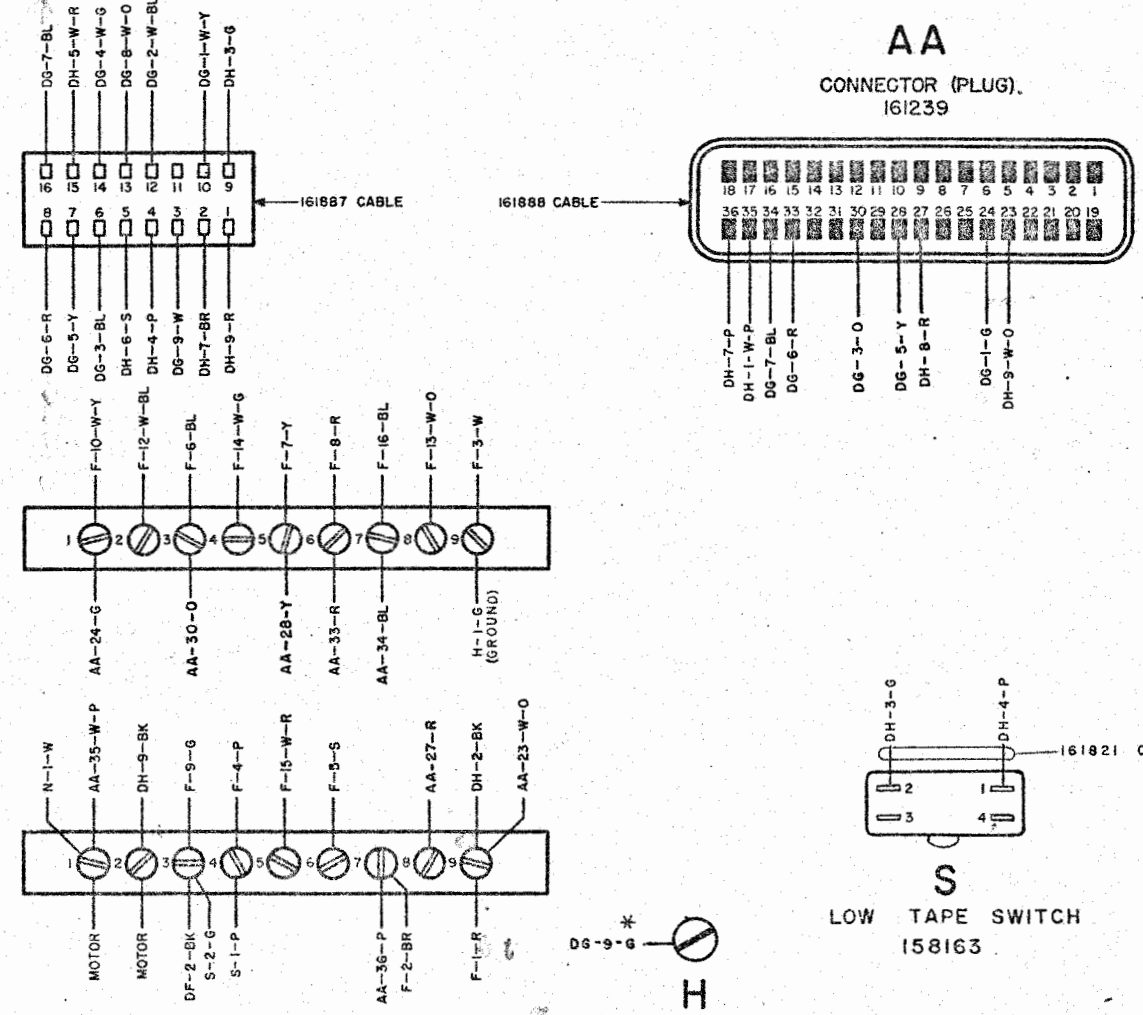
DG-7-BL
DH-5-W-R
DG-4-W-G
DG-8-W-O
DG-2-W-BL
DG-1-W-Y
DH-3-G

16 15 14 13 12 11 10 9
8 7 6 5 4 3 2 1

161887 CABLE

DG-6-R
DG-5-Y
DG-3-BL
DH-6-S
DH-4-P
DG-9-W
DH-7-BR
DH-9-R

AA

CONNECTOR (PLUG).
161239

161888 CABLE

18 17 16 15 14 13 12 11 10 9 8 7 6 5 4 3 2 1
36 35 34 33 32 31 30 29 28 27 26 25 24 23 22 21 20 19

DH-7-P
DH-1-W-P
DG-7-BL
DG-6-R
DG-3-O
DG-5-Y
DH-8-R
DG-1-G
DH-9-W-O

F-10-W-Y
F-12-W-BL
F-6-BL
F-14-W-G
F-7-Y
F-8-R
F-16-BL
F-13-W-O
F-3-W

1 2 3 4 5 6 7 8 9

AA-24-G
AA-30-O
AA-28-Y
AA-33-R
AA-34-BL
H-1-G (GROUND)

N-1-W
AA-35-W-P
DH-9-BK
F-9-G
F-4-P
F-15-W-R
F-5-S
AA-27-R
DH-2-BK
AA-23-W-O

1 2 3 4 5 6 7 8 9

MOTOR
MOTOR
DF-2-BK
S-2-G
S-1-P
AA-36-P
F-2-BR
F-1-R

DH-3-G
DH-4-P
161821 C

2 1
3 4

S

LOW TAPE SWITCH
158163

*
DG-9-G

H